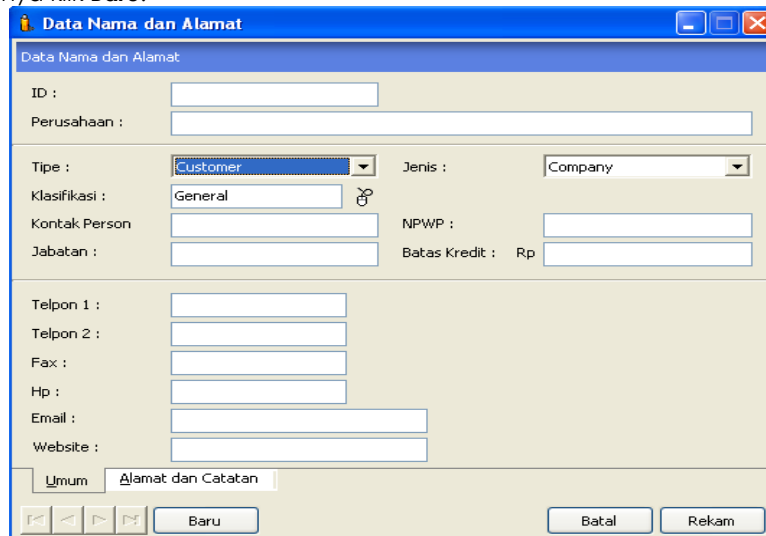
Data Nama dan Alamat

Data Nama dan Alamat

ID :

Perusahaan :

Tipe : Customer

Jenis : Company

Klasifikasi : General

Kontak Person

NPWP :

Jabatan :

Batas Kredit : Rp

Telpon 1 :

Telpon 2 :

Fax :

Hp :

Email :

Website :

Umum | Alamat dan Catatan

Baru

Batal

Rekam